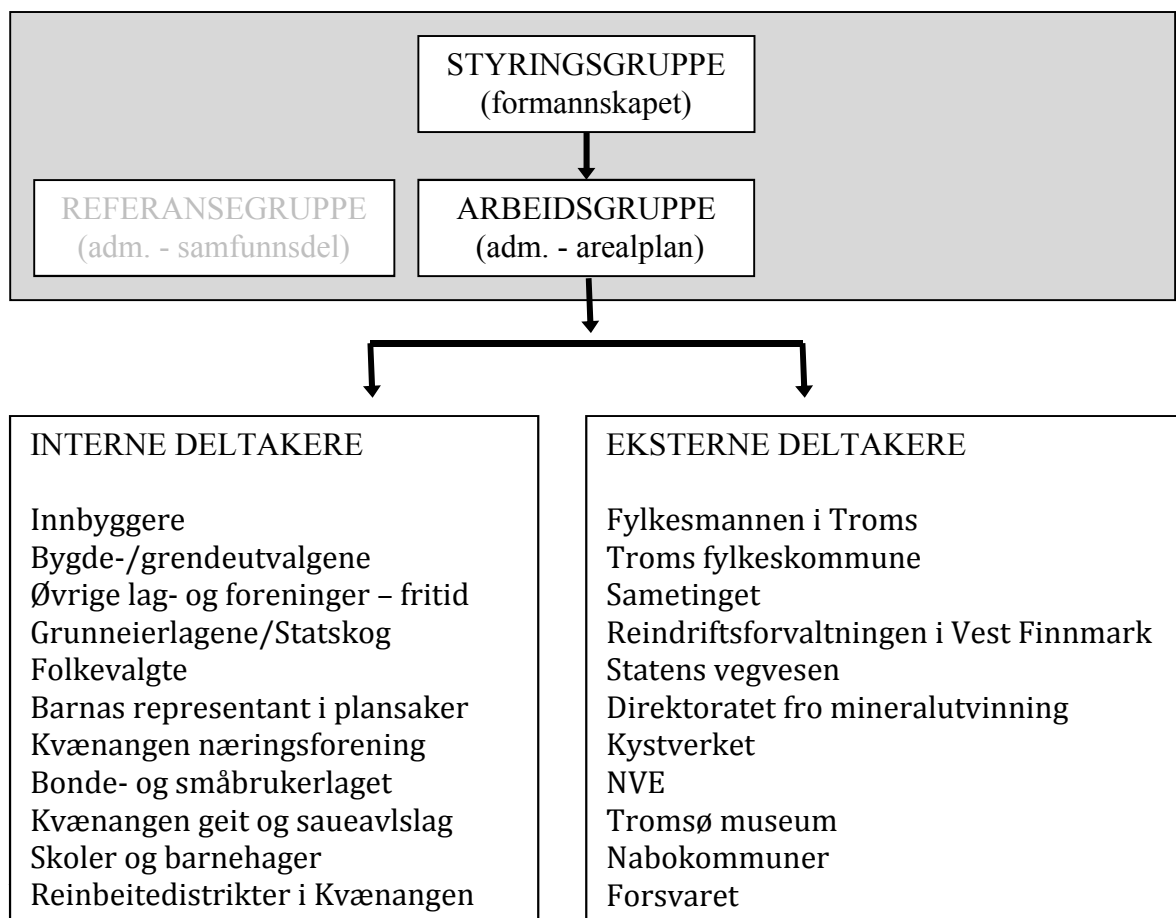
STYRINGSGRUPPE
(formannskapet)

REFERANSEGRUPPE
(adm. - samfunnsdel)

ARBEIDSGRUPPE
(adm. - arealplan)

INTERNE DELTAKERE

Innbyggere
Bygde-/grendeutvalgene
Øvrige lag- og foreninger – fritid
Grunneierlagene/Statskog
Folkevalgte
Barnas representant i plansaker
Kvænangen næringsforening
Bonde- og småbrukerlaget
Kvænangen geit og saueavlslag
Skoler og barnehager
Reinbeitedistrikter i Kvænangen

EKSTERNE DELTAKERE

Fylkesmannen i Troms
Troms fylkeskommune
Sametinget
Reindriftsforvaltningen i Vest Finnmark
Statens vegvesen
Direktoratet fro mineralutvinning
Kystverket
NVE
Tromsø museum
Nabokommuner
Forsvaret